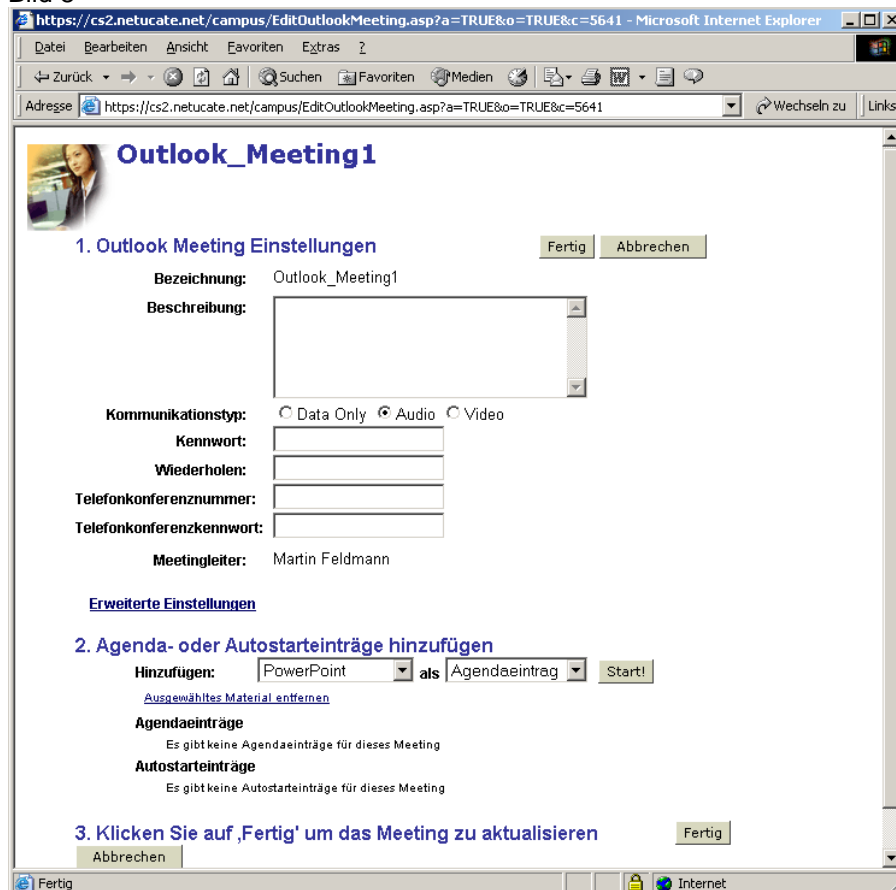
Bild 3

https://cs2.netucate.net/campus/EditOutlookMeeting.asp?a=TRUE&o=TRUE&c=5641 - Microsoft Internet Explorer

Datei Bearbeiten Ansicht Favoriten Extras ?

Zurück Suchen Favoriten Medien

Adresse https://cs2.netucate.net/campus/EditOutlookMeeting.asp?a=TRUE&o=TRUE&c=5641 Wechseln zu Links

Outlook_Meeting1

1. Outlook Meeting Einstellungen

Fertig Abbrechen

Bezeichnung: Outlook_Meeting1

Beschreibung:

Kommunikationstyp: Data Only Audio Video

Kennwort:

Wiederholen:

Telefonkonferenznummer:

Telefonkonferenzkennwort:

Meetingleiter: Martin Feldmann

Erweiterte Einstellungen

2. Agenda- oder Autostarteinträge hinzufügen

Hinzufügen: PowerPoint als Agendaeintrag Start!

Ausgewähltes Material entfernen

Agendaeinträge

Es gibt keine Agendaeinträge für dieses Meeting

Autostarteinträge

Es gibt keine Autostarteinträge für dieses Meeting

3. Klicken Sie auf 'Fertig' um das Meeting zu aktualisieren

Fertig

Abbrechen

Fertig

Internet